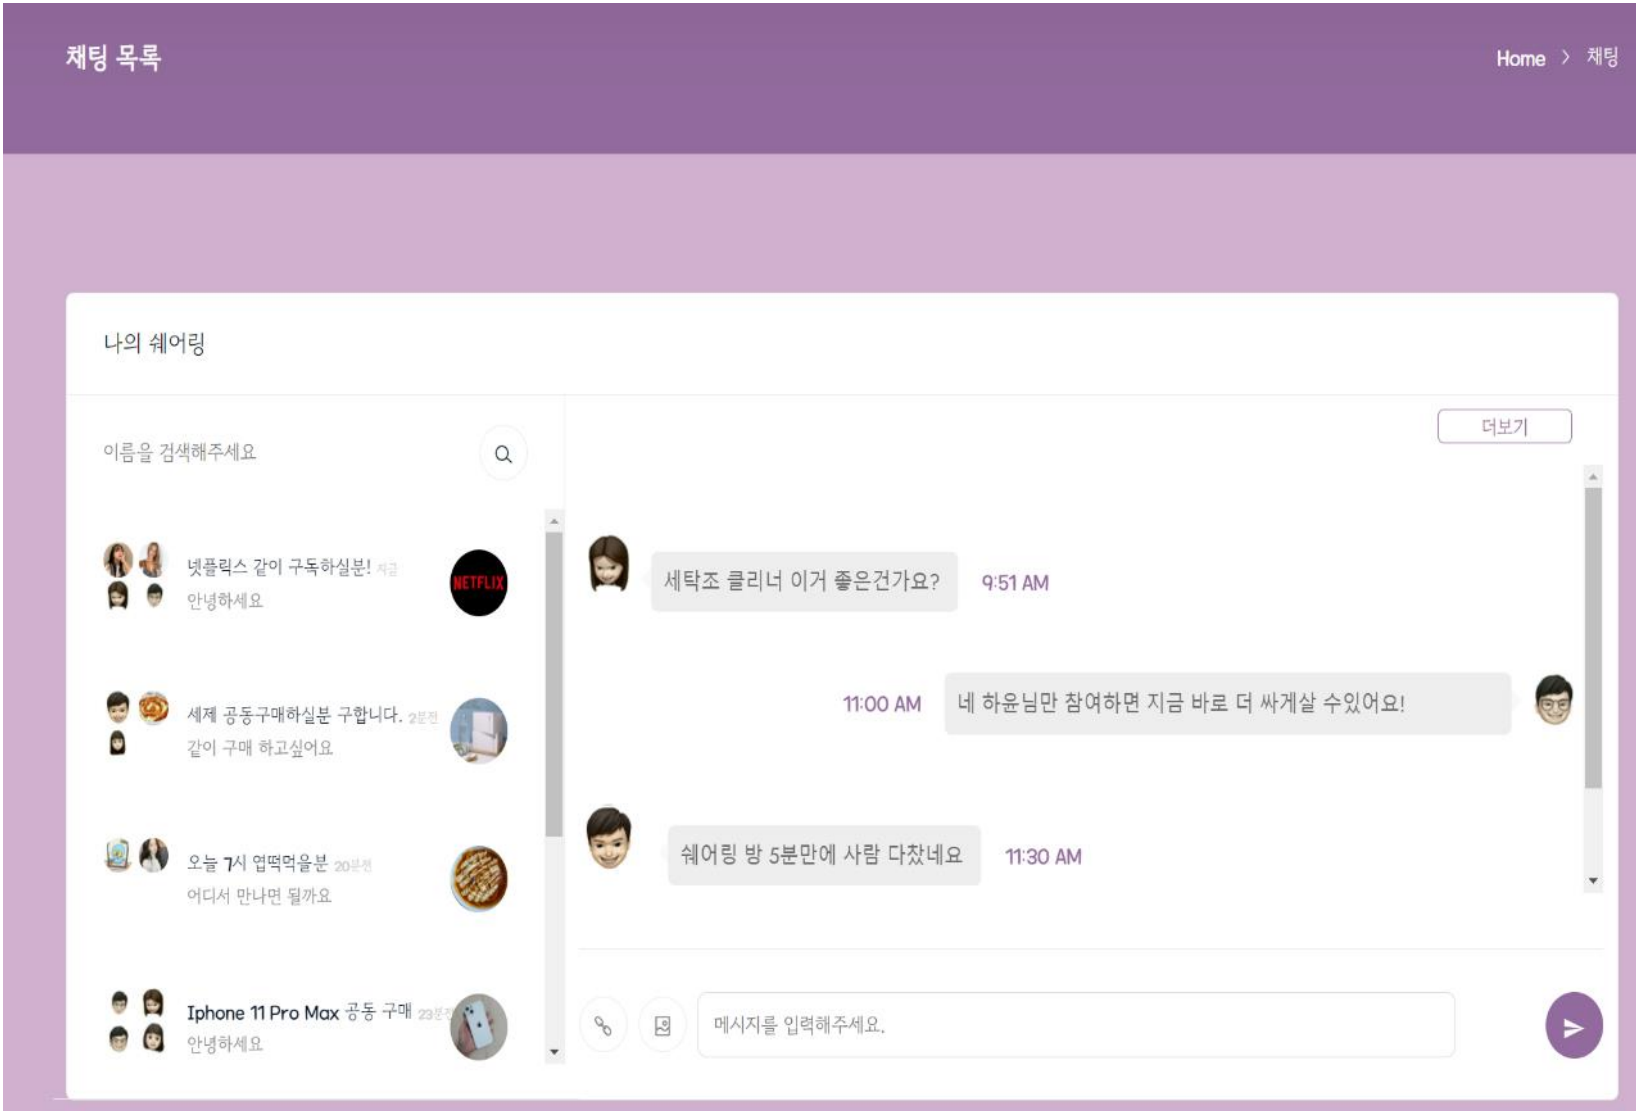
채팅 목록

Home > 채팅

나의 쉐어링

이름을 검색해주세요

넷플릭스 같이 구독하실분! 지금
안녕하세요

NETFLIX

세제 공동구매하실분 구합니다. 2분전
같이 구매 하고싶어요

오늘 7시 엽떡먹을분 20분전
어디서 만나면 될까요

Iphone 11 Pro Max 공동 구매 23분전
안녕하세요

더보기

세탁조 클리너 이거 좋은건가요?

9:51 AM

11:00 AM

네 하윤님만 참여하면 지금 바로 더 싸게살 수있어요!

쉐어링 방 5분만에 사람 다찼네요

11:30 AM

메시지를 입력해주세요.